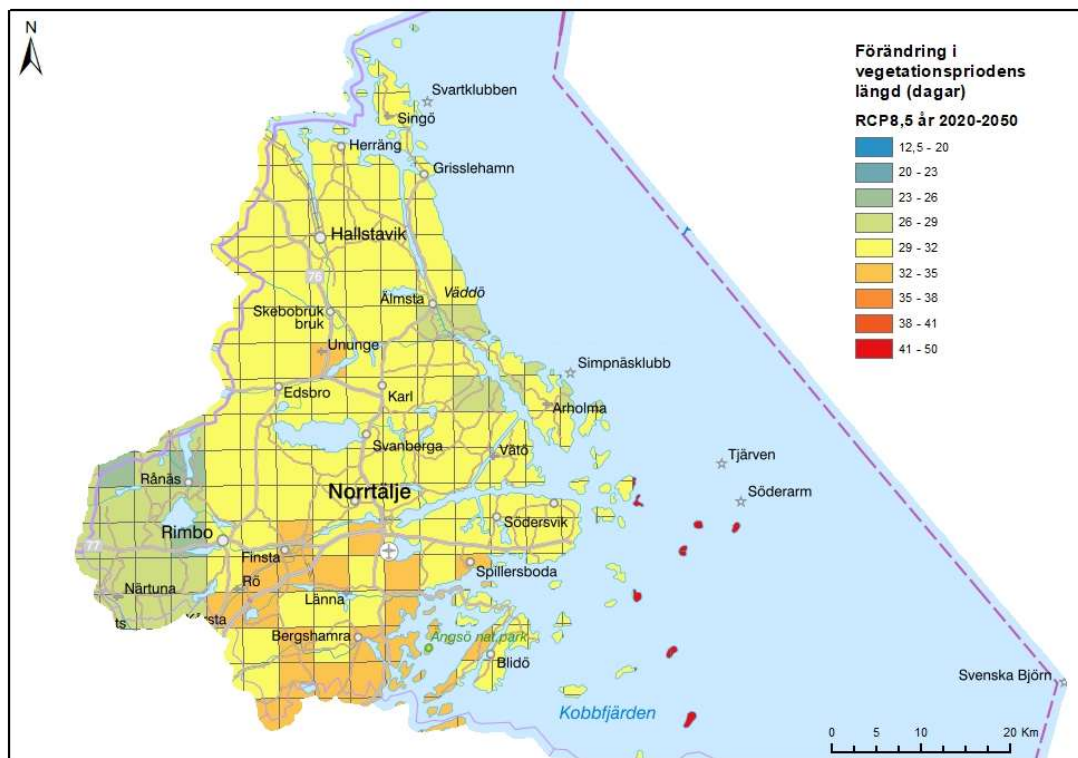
N

Förändring i vegetationspriodens längd (dagar)

RCP8,5 år 2020-2050

12,5 - 20
20 - 23
23 - 26
26 - 29
29 - 32
32 - 35
35 - 38
38 - 41
41 - 50

Svartklubben
Singö
Herräng
Grisslehamn
Hallstavik
76
Älmsta
Väddö
Skebobruk bruk
Ununge
Simpnäsklubb
Edsbro
Karl
Arholma
Svanberga
Vätö
Tjärven
Rånäs
Norrtälje
Söderarm
Rimbo
Södersvik
77
Finsta
Rö
Spillersboda
Närtuna
Länna
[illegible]rsta
ts
Bergshamra
Ängsö nat.park
Blidö
Svenska Björn
Kobbfjärden
0 5 10 20 Km